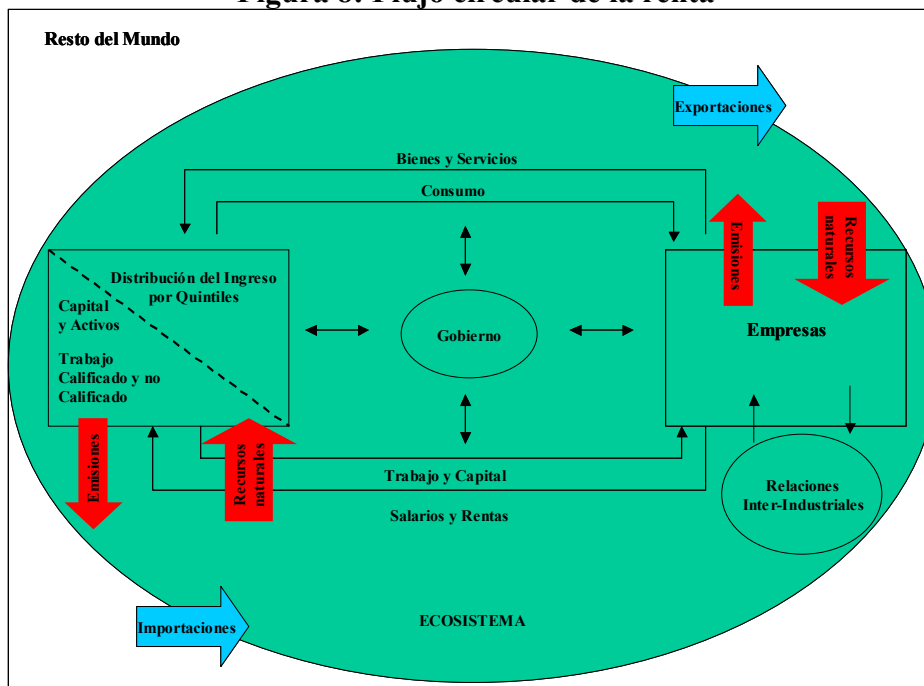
Figura 8: Flujo circular de la renta

Resto del Mundo

Exportaciones

Bienes y Servicios

Consumo

Emisiones

Recursos naturales

Distribución del Ingreso por Quintiles

Capital y Activos

Trabajo Calificado y no Calificado

Gobierno

Empresas

Emisiones

Recursos naturales

Trabajo y Capital

Salarios y Rentas

Relaciones Inter-Industriales

Importaciones

ECOSISTEMA